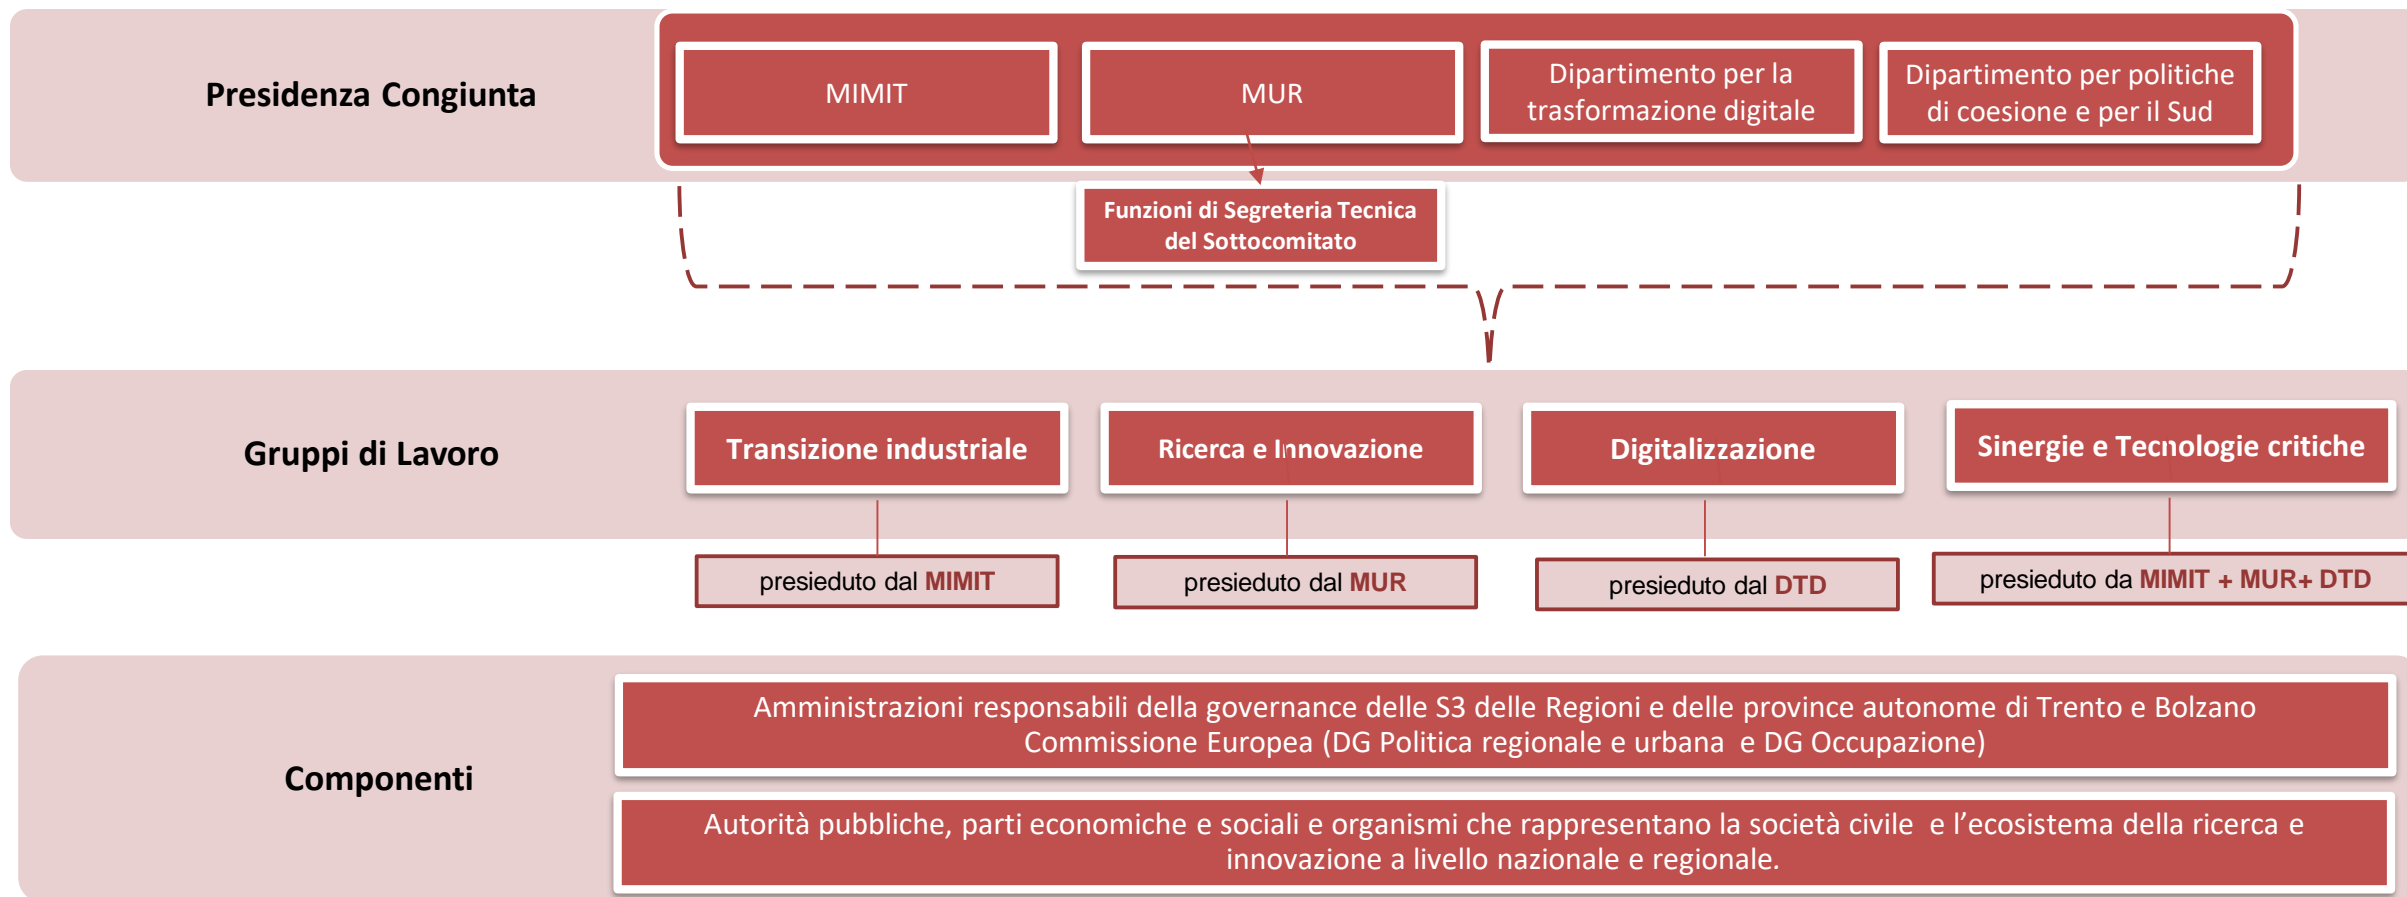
Presidenza Congiunta

MIMIT

MUR

Dipartimento per la trasformazione digitale

Dipartimento per politiche di coesione e per il Sud

Funzioni di Segreteria Tecnica del Sottocomitato

Gruppi di Lavoro

Transizione industriale

Ricerca e Innovazione

Digitalizzazione

Sinergie e Tecnologie critiche

presieduto dal MIMIT

presieduto dal MUR

presieduto dal DTD

presieduto da MIMIT + MUR+ DTD

Componenti

Amministrazioni responsabili della governance delle S3 delle Regioni e delle province autonome di Trento e Bolzano
Commissione Europea (DG Politica regionale e urbana e DG Occupazione)

Autorità pubbliche, parti economiche e sociali e organismi che rappresentano la società civile e l'ecosistema della ricerca e innovazione a livello nazionale e regionale.